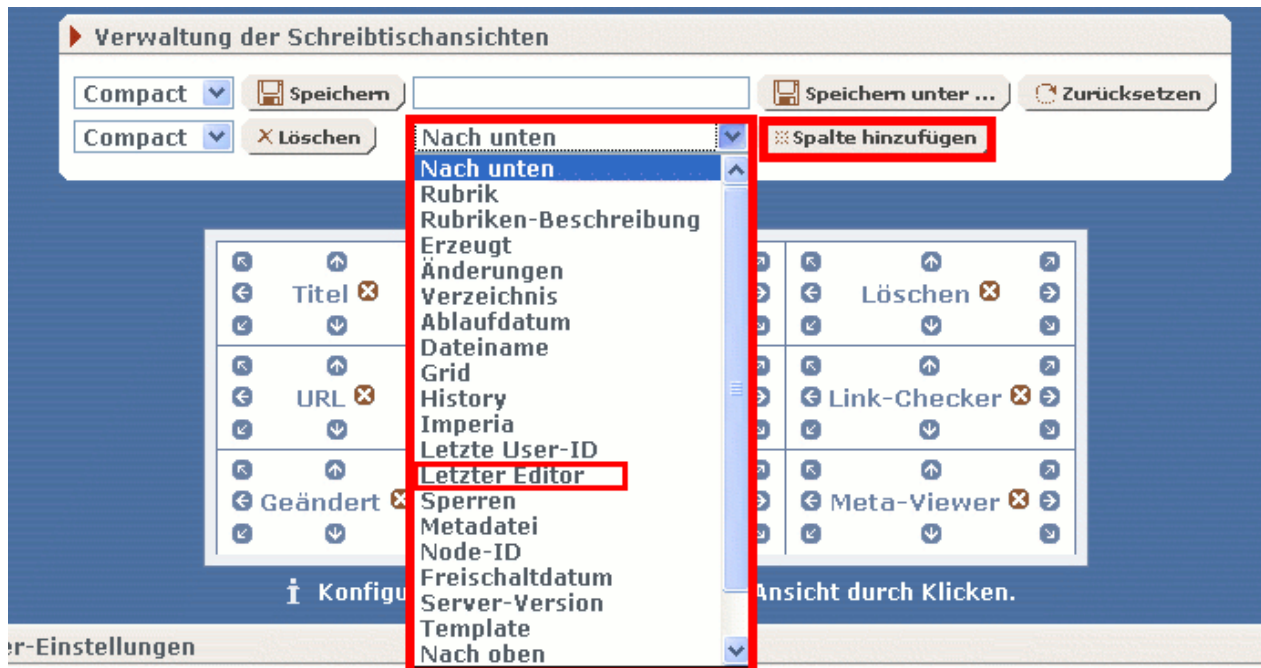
Verwaltung der Schreibtischansichten

Compact
Speichern
Speichern unter ...
Zurücksetzen
Compact
Löschen
Nach unten
Spalte hinzufügen

Nach unten
Rubrik
Rubriken-Beschreibung
Erzeugt
Änderungen
Verzeichnis
Ablaufdatum
Dateiname
Grid
History
Imperia
Letzte User-ID
Letzter Editor
Sperren
Metadatei
Node-ID
Freischaltdatum
Server-Version
Template
Nach oben

Titel
Löschen
URL
Link-Checker
Geändert
Meta-Viewer

Konfigu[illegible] Ansicht durch Klicken.

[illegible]er-Einstellungen